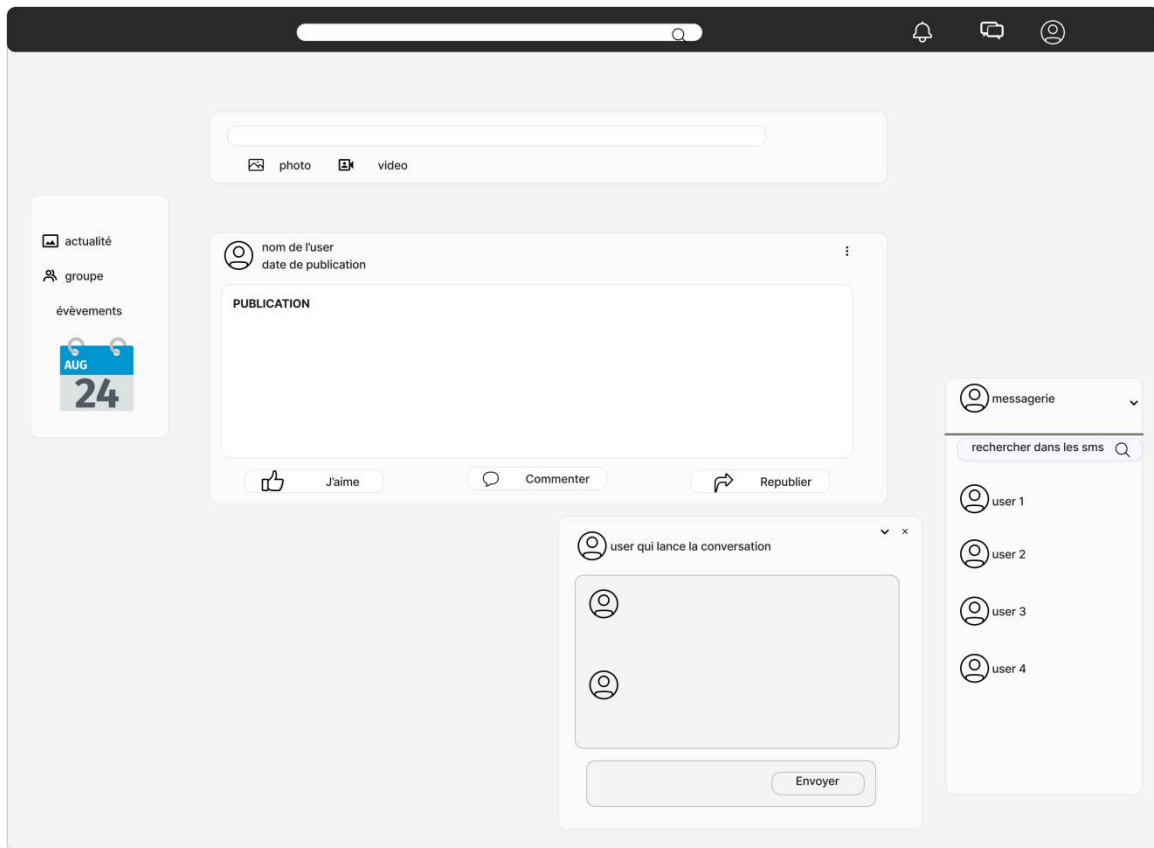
photo video

actualité
groupe
évèvements

AUG
24

nom de l'user
date de publication

PUBLICATION

J'aime
Commenter
Republier

messagerie
rechercher dans les sms
user 1
user 2
user 3
user 4

user qui lance la conversation

Envoyer